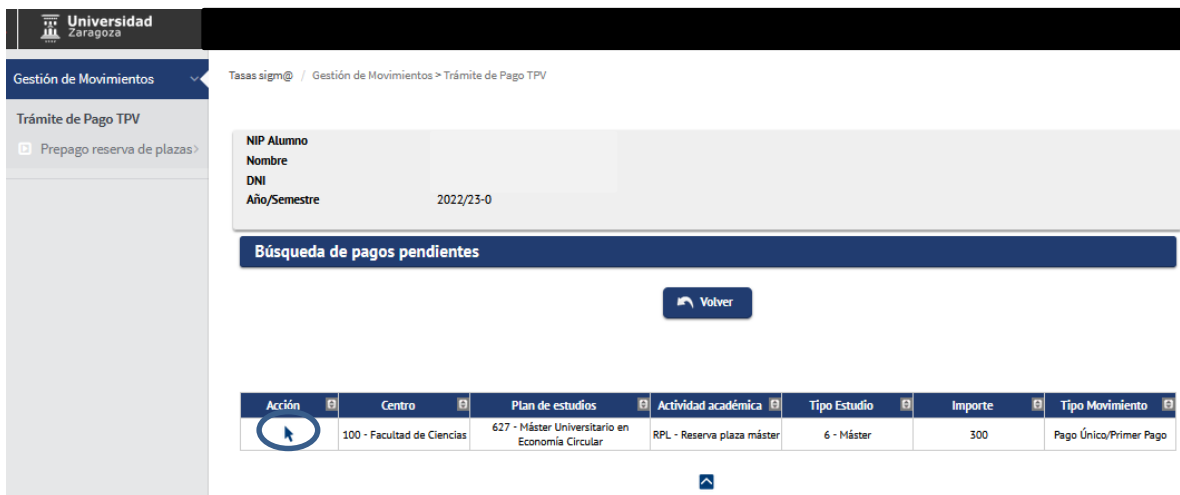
Universidad Zaragoza

Gestión de Movimientos

Trámite de Pago TPV

Prepago reserva de plazas

Tasas sigm@ / Gestión de Movimientos > Trámite de Pago TPV

NIP Alumno
Nombre
DNI
Año/Semestre 2022/23-0

Búsqueda de pagos pendientes

Volver

| Acción | Centro | Plan de estudios | Actividad académica | Tipo Estudio | Importe | Tipo Movimiento |
|---|---|---|---|---|---|---|
| | 100 - Facultad de Ciencias | 627 - Máster Universitario en Economía Circular | RPL - Reserva plaza máster | 6 - Máster | 300 | Pago Único/Primer Pago |